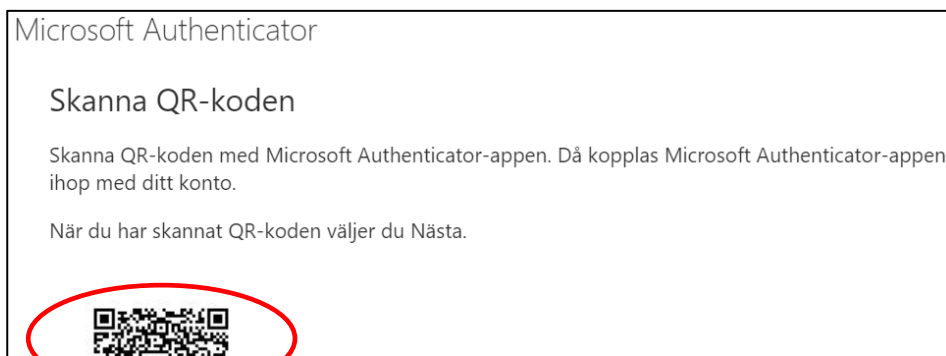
Microsoft Authenticator

Skanna QR-koden

Skanna QR-koden med Microsoft Authenticator-appen. Då kopplas Microsoft Authenticator-appen ihop med ditt konto.

När du har skannat QR-koden väljer du Nästa.